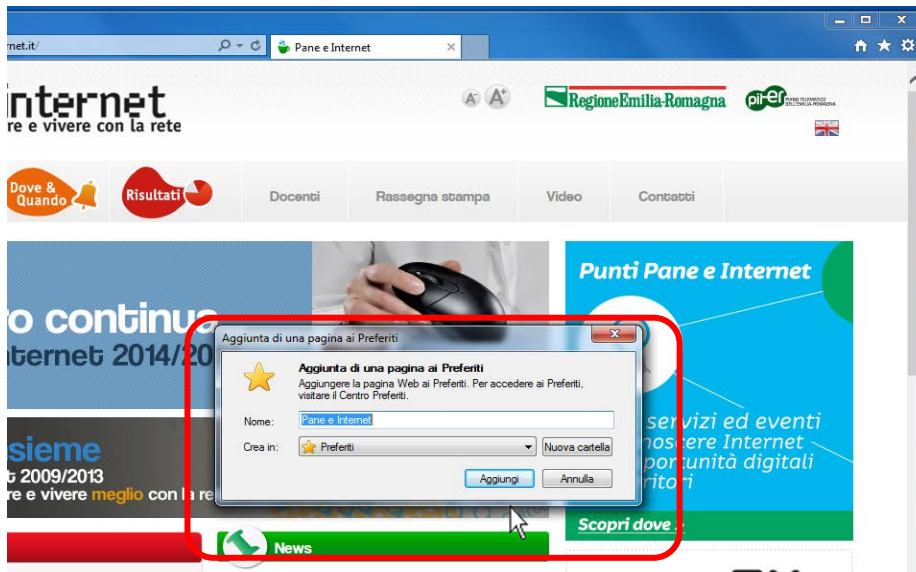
rnet.it/

Pane e Internet

internet
re e vivere con la rete

RegioneEmilia-Romagna

pi-er

Dove & Quando

Risultati

Docenti

Rassegna stampa

Video

Contatti

o continua
nternet 2014/20

siem
t 2009/2013
re e vivere meglio con la re

Punti Pane e Internet

servizi ed eventi
noscere Internet
portunità digitali
ritori

Scopri dove

News

Aggiunta di una pagina ai Preferiti

Aggiunta di una pagina ai Preferiti

Aggiungere la pagina Web ai Preferiti. Per accedere ai Preferiti, visitare il Centro Preferiti.

Nome: Pane e Internet

Crea in: Preferiti

Nuova cartella

Aggiungi

Annulla